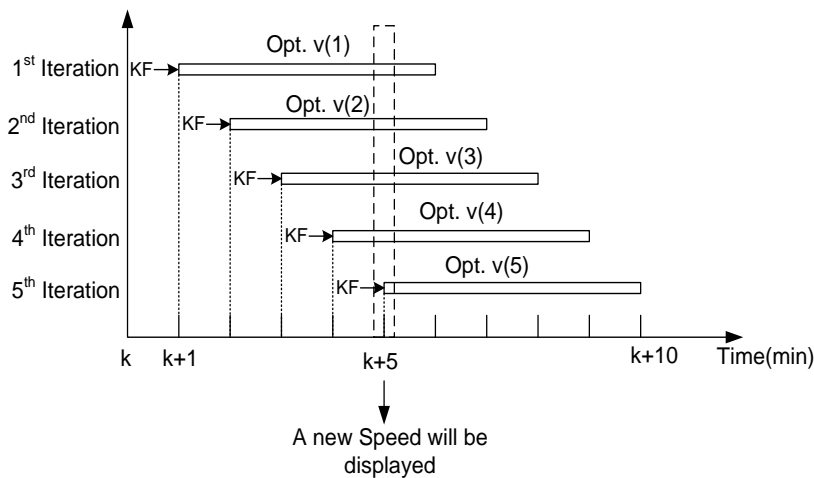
1$^{st}$ Iteration KF Opt. v(1)

2$^{nd}$ Iteration KF Opt. v(2)

3$^{rd}$ Iteration KF Opt. v(3)

4$^{th}$ Iteration KF Opt. v(4)

5$^{th}$ Iteration KF Opt. v(5)

k k+1 k+5 k+10 Time(min)

A new Speed will be displayed